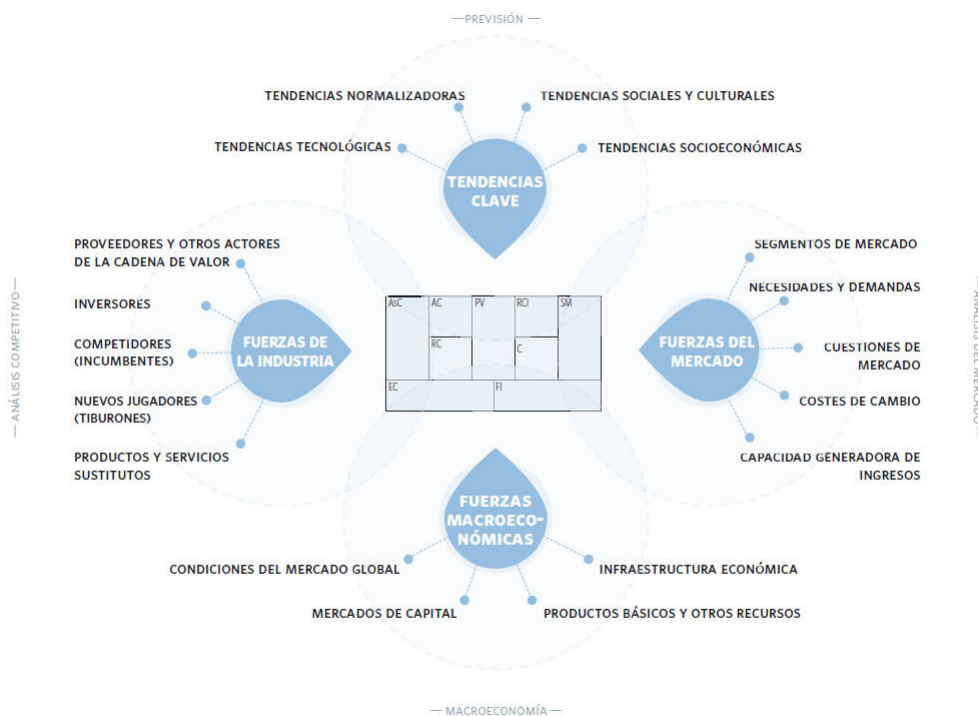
—PREVISIÓN—

TENDENCIAS NORMALIZADORAS

TENDENCIAS SOCIALES Y CULTURALES

TENDENCIAS TECNOLÓGICAS

TENDENCIAS SOCIOECONÓMICAS

TENDENCIAS CLAVE

— ANÁLISIS COMPETITIVO —

PROVEEDORES Y OTROS ACTORES DE LA CADENA DE VALOR

INVERSORES

COMPETIDORES (INCUMBENTES)

NUEVOS JUGADORES (TIBURONES)

PRODUCTOS Y SERVICIOS SUSTITUTOS

FUERZAS DE LA INDUSTRIA

AsC

AC

PV

RCl

SM

RC

C

EC

FI

FUERZAS DEL MERCADO

SEGMENTOS DE MERCADO

NECESIDADES Y DEMANDAS

CUESTIONES DE MERCADO

COSTES DE CAMBIO

CAPACIDAD GENERADORA DE INGRESOS

— ANÁLISIS DEL MERCADO —

FUERZAS MACROECONÓMICAS

CONDICIONES DEL MERCADO GLOBAL

INFRAESTRUCTURA ECONÓMICA

MERCADOS DE CAPITAL

PRODUCTOS BÁSICOS Y OTROS RECURSOS

—MACROECONOMÍA—